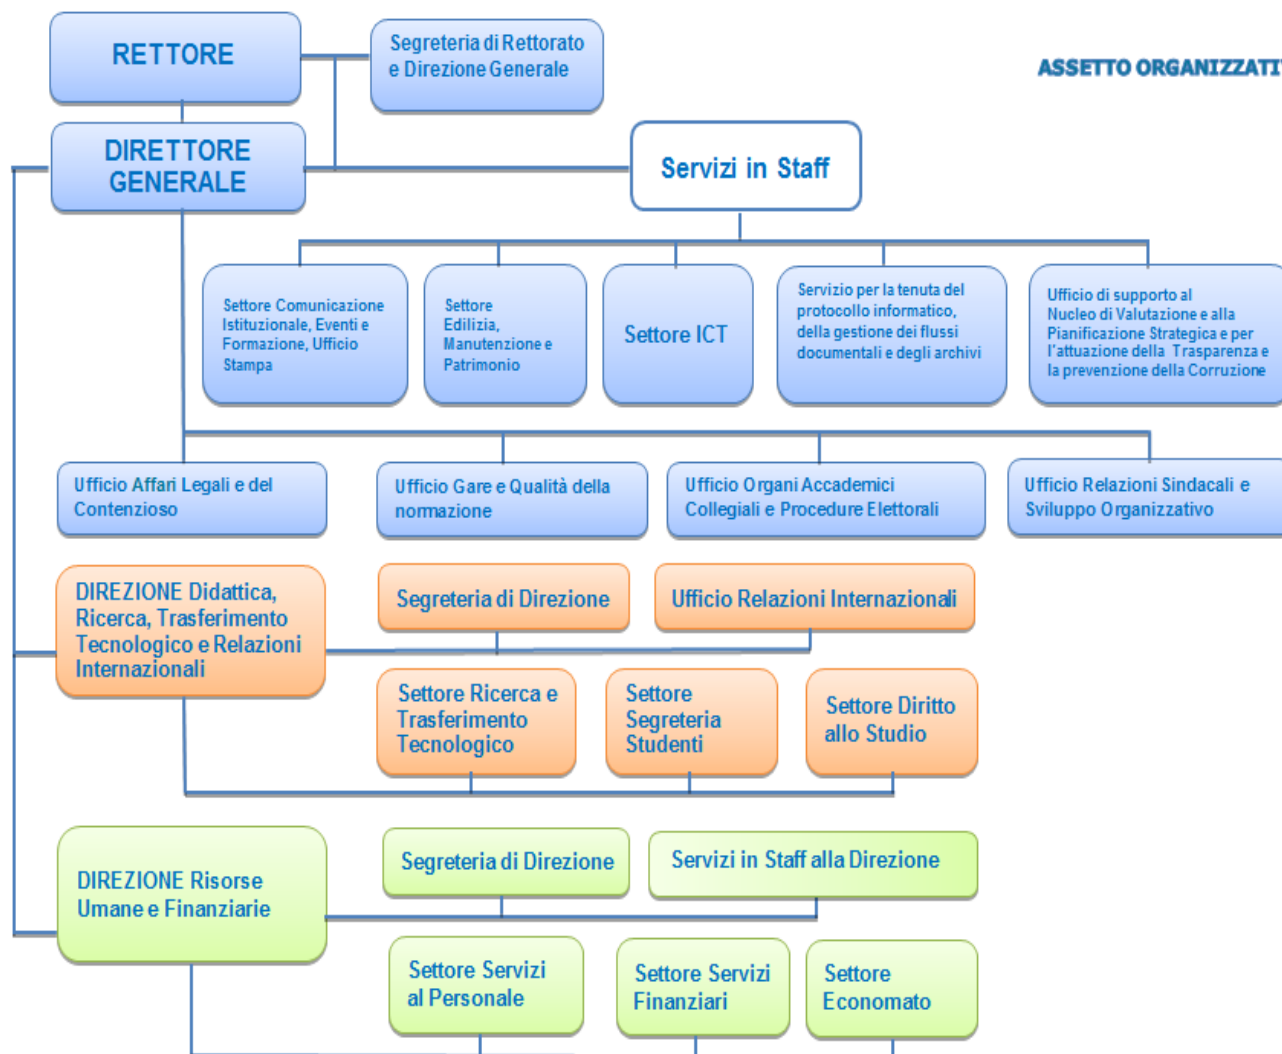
RETTORE

Segreteria di Rettorato e Direzione Generale

ASSETTO ORGANIZZATI

DIRETTORE GENERALE

Servizi in Staff

Settore Comunicazione Istituzionale, Eventi e Formazione, Ufficio Stampa

Settore Edilizia, Manutenzione e Patrimonio

Settore ICT

Servizio per la tenuta del protocollo informatico, della gestione dei flussi documentali e degli archivi

Ufficio di supporto al Nucleo di Valutazione e alla Pianificazione Strategica e per l'attuazione della Trasparenza e la prevenzione della Corruzione

Ufficio Affari Legali e del Contenzioso

Ufficio Gare e Qualità della normazione

Ufficio Organi Accademici Collegiali e Procedure Elettorali

Ufficio Relazioni Sindacali e Sviluppo Organizzativo

DIREZIONE Didattica, Ricerca, Trasferimento Tecnologico e Relazioni Internazionali

Segreteria di Direzione

Ufficio Relazioni Internazionali

Settore Ricerca e Trasferimento Tecnologico

Settore Segreteria Studenti

Settore Diritto allo Studio

DIREZIONE Risorse Umane e Finanziarie

Segreteria di Direzione

Servizi in Staff alla Direzione

Settore Servizi al Personale

Settore Servizi Finanziari

Settore Economato